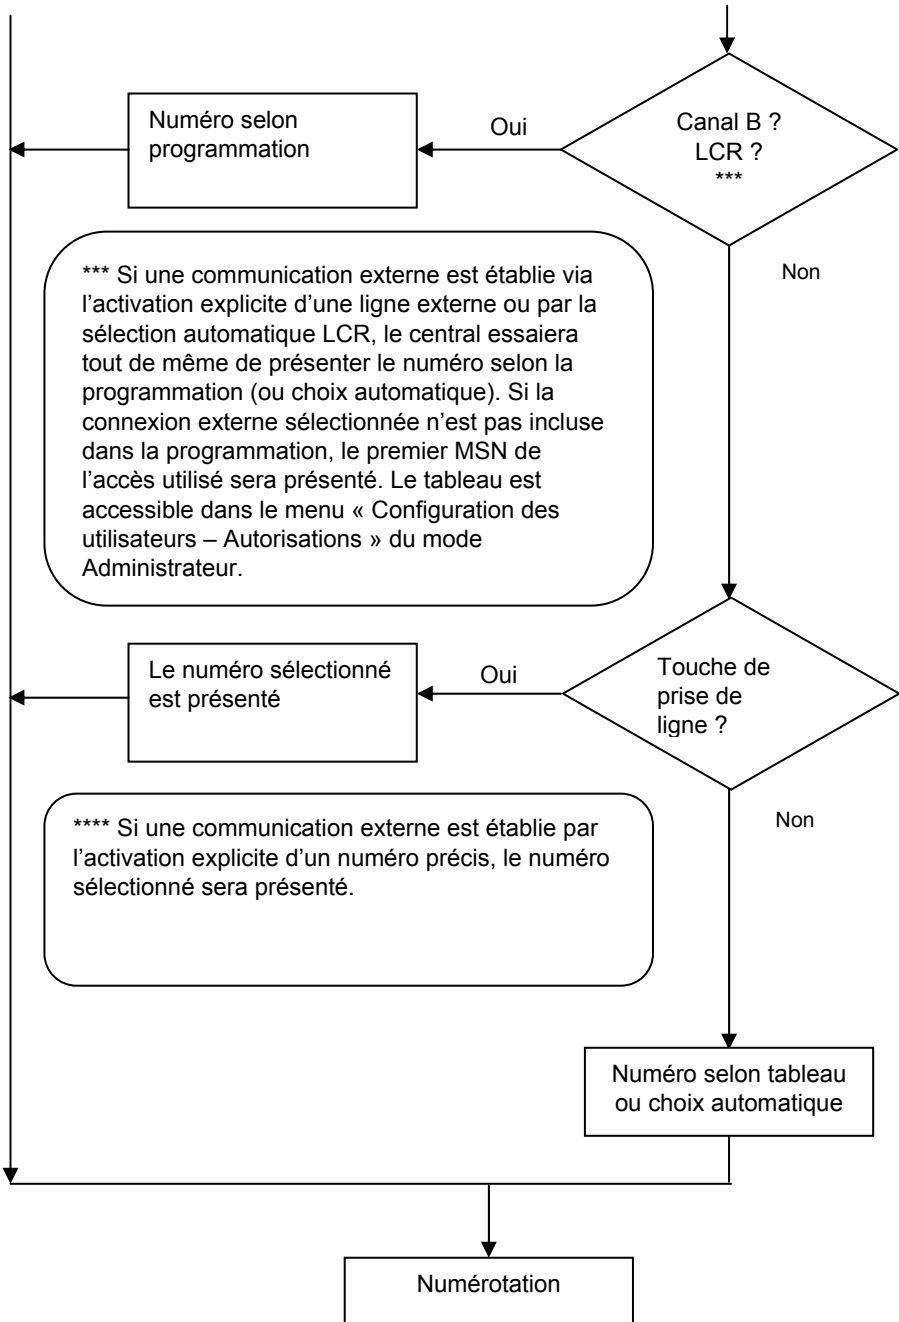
Numéro selon programmation

Oui

Canal B ?
LCR ?
***

*** Si une communication externe est établie via l'activation explicite d'une ligne externe ou par la sélection automatique LCR, le central essaiera tout de même de présenter le numéro selon la programmation (ou choix automatique). Si la connexion externe sélectionnée n'est pas incluse dans la programmation, le premier MSN de l'accès utilisé sera présenté. Le tableau est accessible dans le menu « Configuration des utilisateurs – Autorisations » du mode Administrateur.

Non

Le numéro sélectionné est présenté

Oui

Touche de prise de ligne ?

**** Si une communication externe est établie par l'activation explicite d'un numéro précis, le numéro sélectionné sera présenté.

Non

Numéro selon tableau ou choix automatique

Numérotation